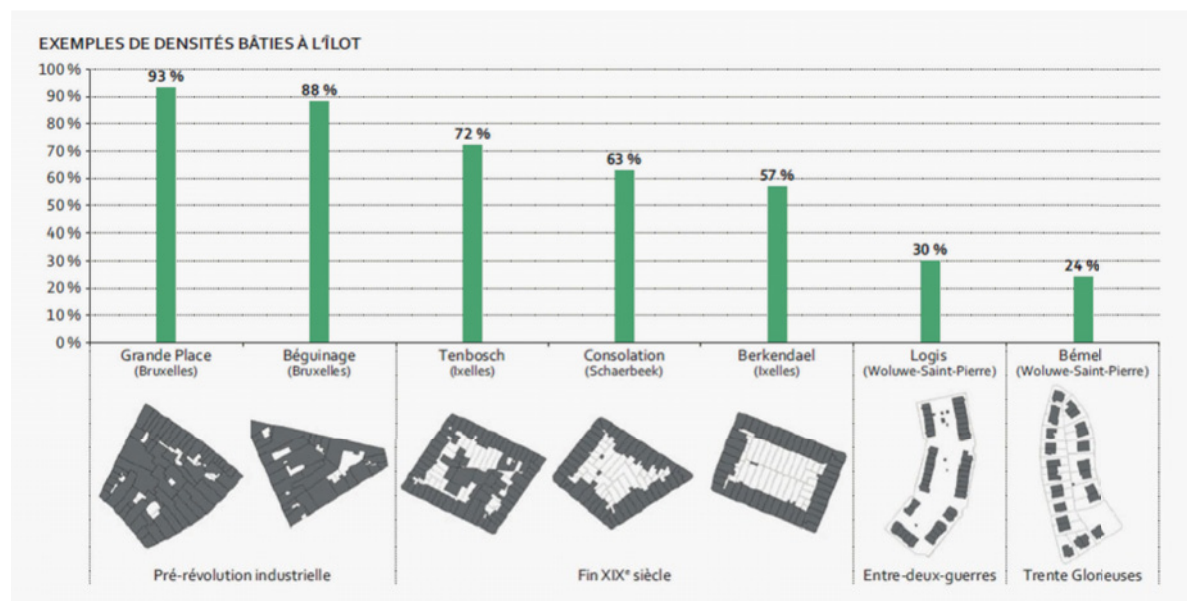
EXEMPLES DE DENSITÉS BÂTIES À L'ÎLOT

100 %
90 %
80 %
70 %
60 %
50 %
40 %
30 %
20 %
10 %
0 %

93 %
88 %
72 %
63 %
57 %
30 %
24 %

Grande Place (Bruxelles)
Béguinage (Bruxelles)
Tenbosch (Ixelles)
Consolation (Schaerbeek)
Berkendael (Ixelles)
Logis (Woluwe-Saint-Pierre)
Bémel (Woluwe-Saint-Pierre)

Pré-révolution industrielle
Fin XIX$^e$ siècle
Entre-deux-guerres
Trente Glorieuses